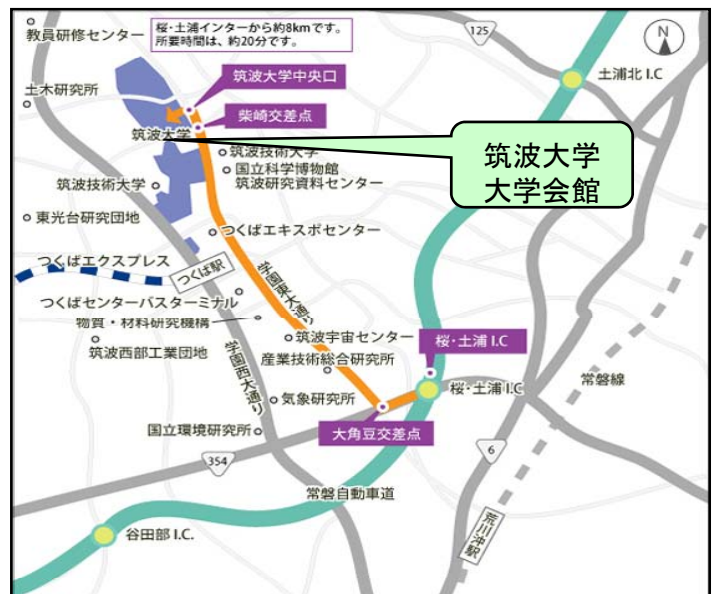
教員研修センター
桜・土浦インターから約8kmです。
所要時間は、約20分です。
125
N
土浦北 I.C
土木研究所
筑波大学中央口
柴崎交差点
筑波大学
筑波大学
大学会館
筑波技術大学
国立科学博物館
筑波研究資料センター
筑波技術大学
東光台研究団地
つくばエキスポセンター
つくばエクスプレス
つくば駅
学園東大通り
つくばセンターバスターミナル
物質・材料研究機構
筑波宇宙センター
桜・土浦 I.C
筑波西部工業団地
学園西大通り
産業技術総合研究所
桜・土浦 I.C
常磐線
気象研究所
国立環境研究所
大角豆交差点
6
354
常磐自動車道
谷田部 I.C.
荒川沖駅